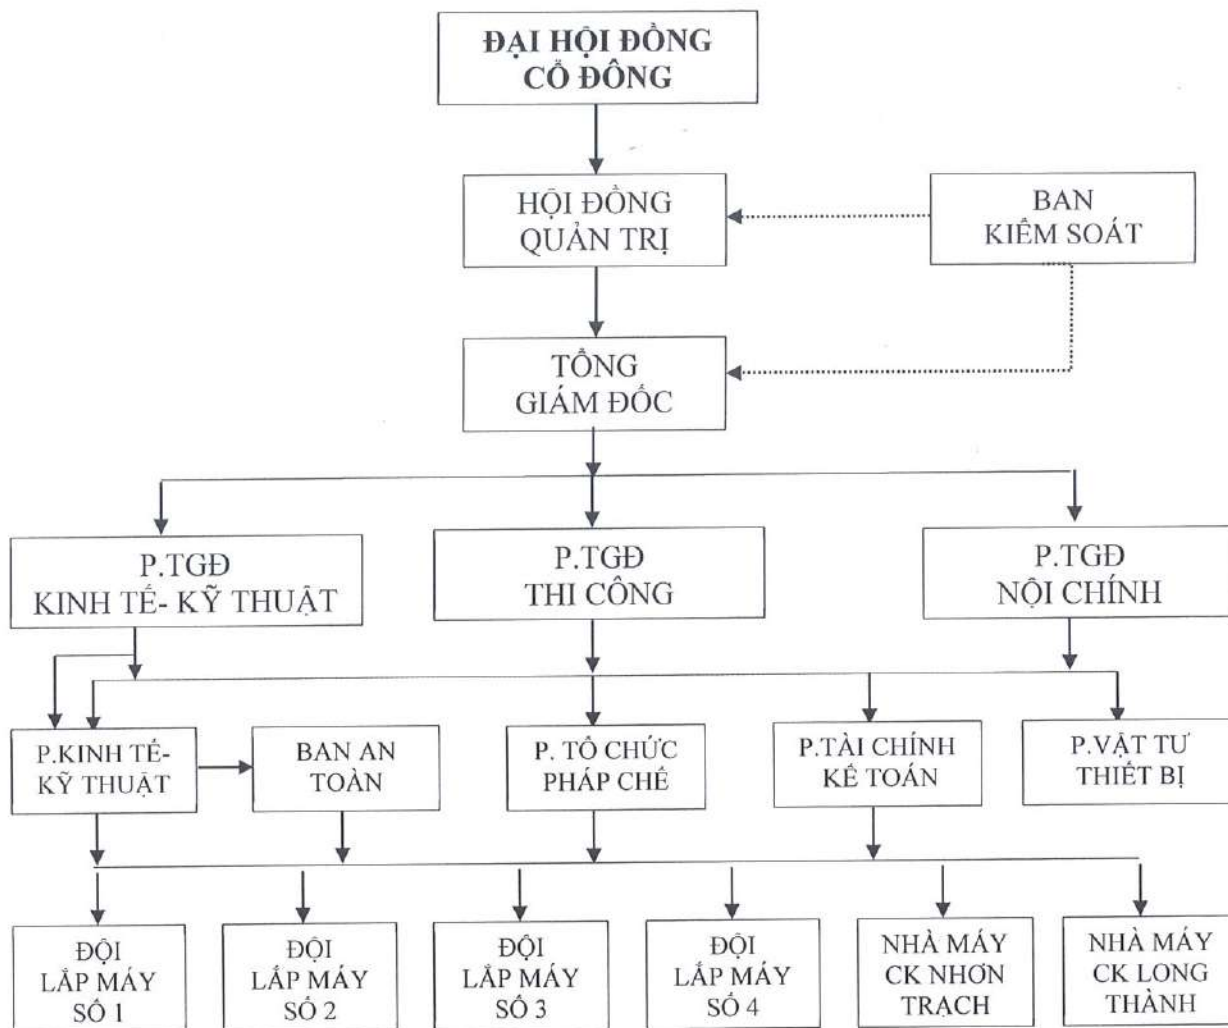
ĐẠI HỘI ĐỒNG CỔ ĐÔNG

HỘI ĐỒNG QUẢN TRỊ

BAN KIỂM SOÁT

TỔNG GIÁM ĐỐC

P.TGĐ KINH TẾ- KỸ THUẬT

P.TGĐ THI CÔNG

P.TGĐ NỘI CHÍNH

P.KINH TẾ-KỸ THUẬT

BAN AN TOÀN

P. TỔ CHỨC PHÁP CHẾ

P.TÀI CHÍNH KẾ TOÁN

P.VẬT TƯ THIẾT BỊ

ĐỘI LẮP MÁY SỐ 1

ĐỘI LẮP MÁY SỐ 2

ĐỘI LẮP MÁY SỐ 3

ĐỘI LẮP MÁY SỐ 4

NHÀ MÁY CK NHƠN TRẠCH

NHÀ MÁY CK LONG THÀNH